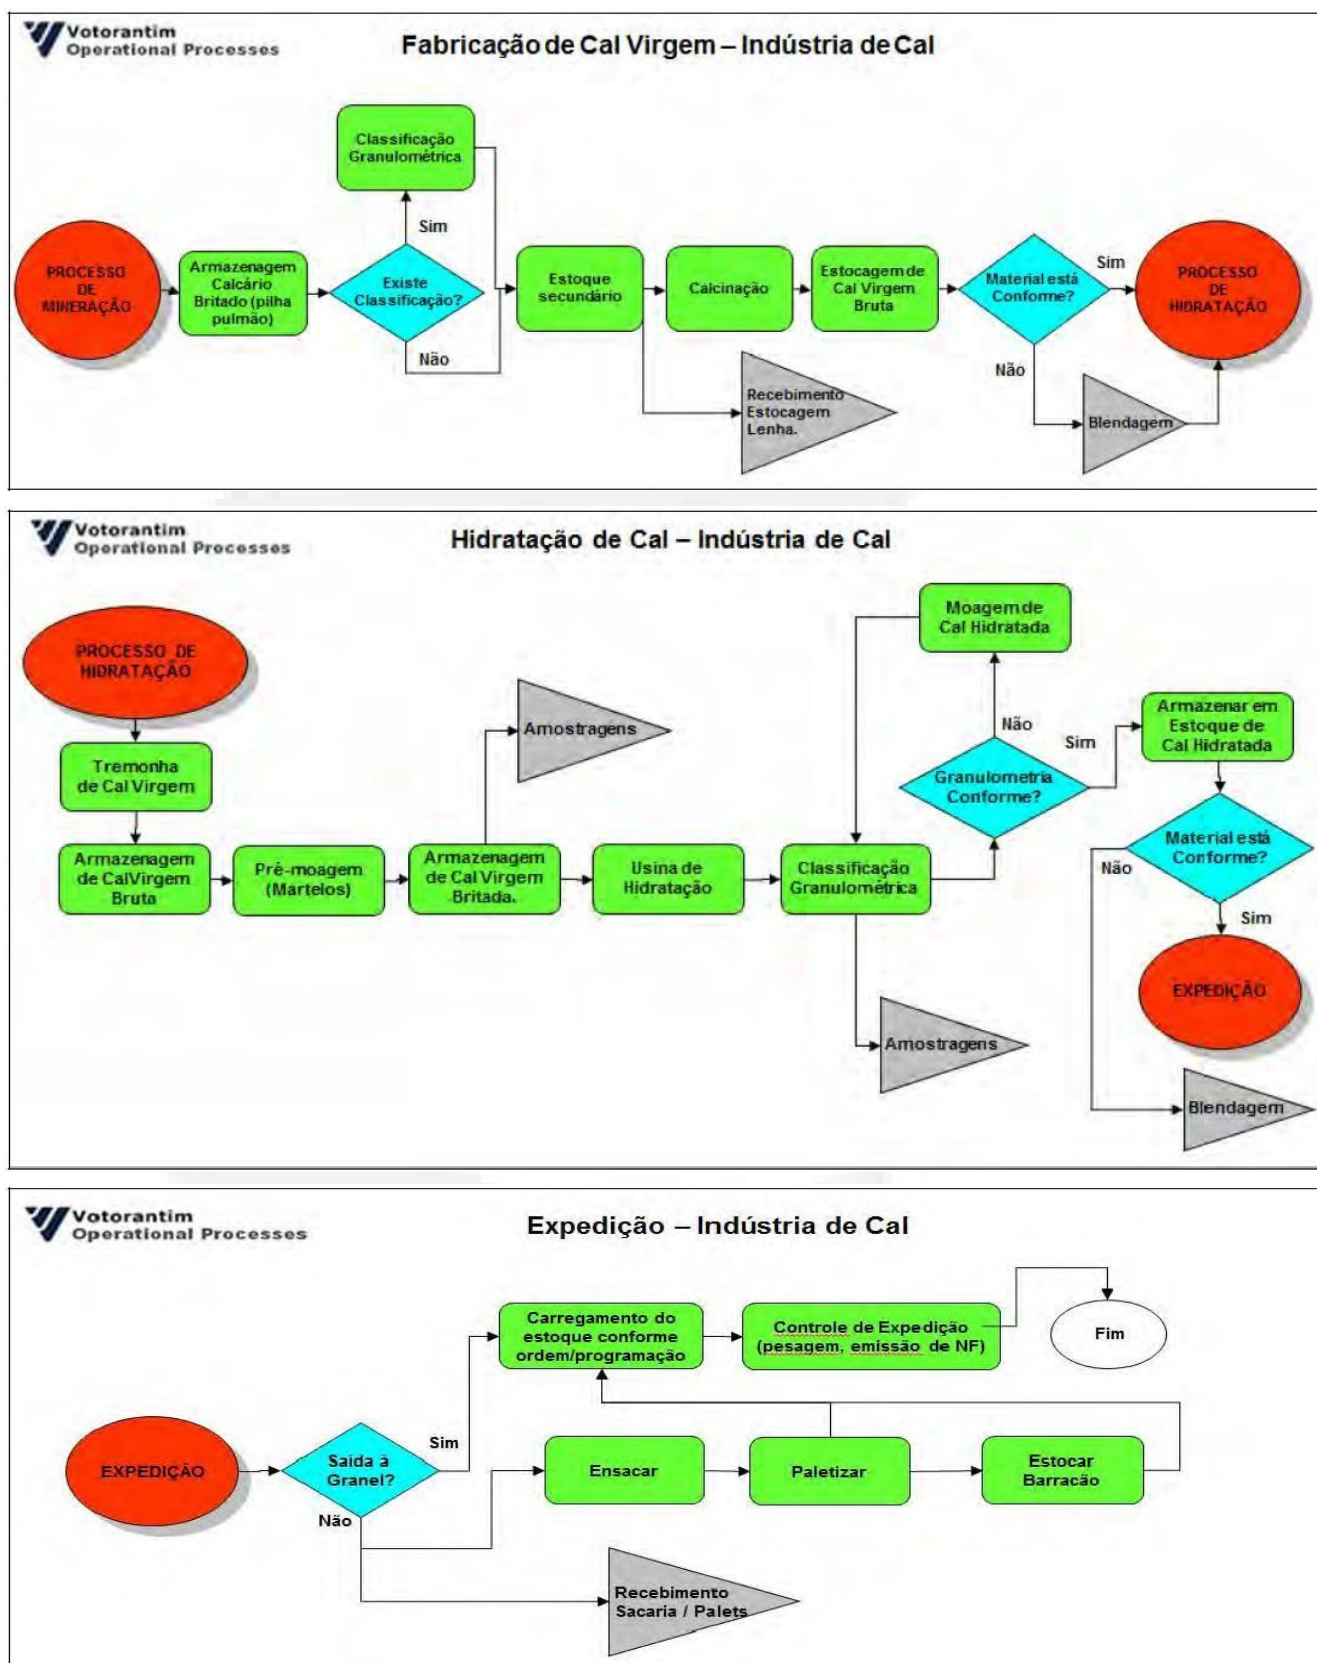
Votorantim Operational Processes

Fabricação de Cal Virgem – Indústria de Cal

Classificação Granulométrica

Sim

PROCESSO DE MINERAÇÃO

Armazenagem Calcário Britado (pilha pulmão)

Existe Classificação?

Não

Estoque secundário

Calcinação

Estocagem de Cal Virgem Bruta

Material está Conforme?

Sim

PROCESSO DE HIDRATAÇÃO

Não

Recebimento Estocagem Lenha.

Blendagem

Votorantim Operational Processes

Hidratação de Cal – Indústria de Cal

PROCESSO DE HIDRATAÇÃO

Tremonha de Cal Virgem

Armazenagem de CalVirgem Bruta

Pré-moagem (Martelos)

Amostragens

Armazenagem de Cal Virgem Britada.

Usina de Hidratação

Classificação Granulométrica

Amostragens

Moagem de Cal Hidratada

Não

Granulometria Conforme?

Sim

Armazenar em Estoque de Cal Hidratada

Material está Conforme?

Não

Sim

EXPEDIÇÃO

Blendagem

Votorantim Operational Processes

Expedição – Indústria de Cal

Carregamento do estoque conforme ordem/programação

Controle de Expedição (pesagem, emissão de NF)

Fim

EXPEDIÇÃO

Saída à Granel?

Sim

Não

Ensacar

Paletizar

Estocar Barracão

Recebimento Sacaria / Palets